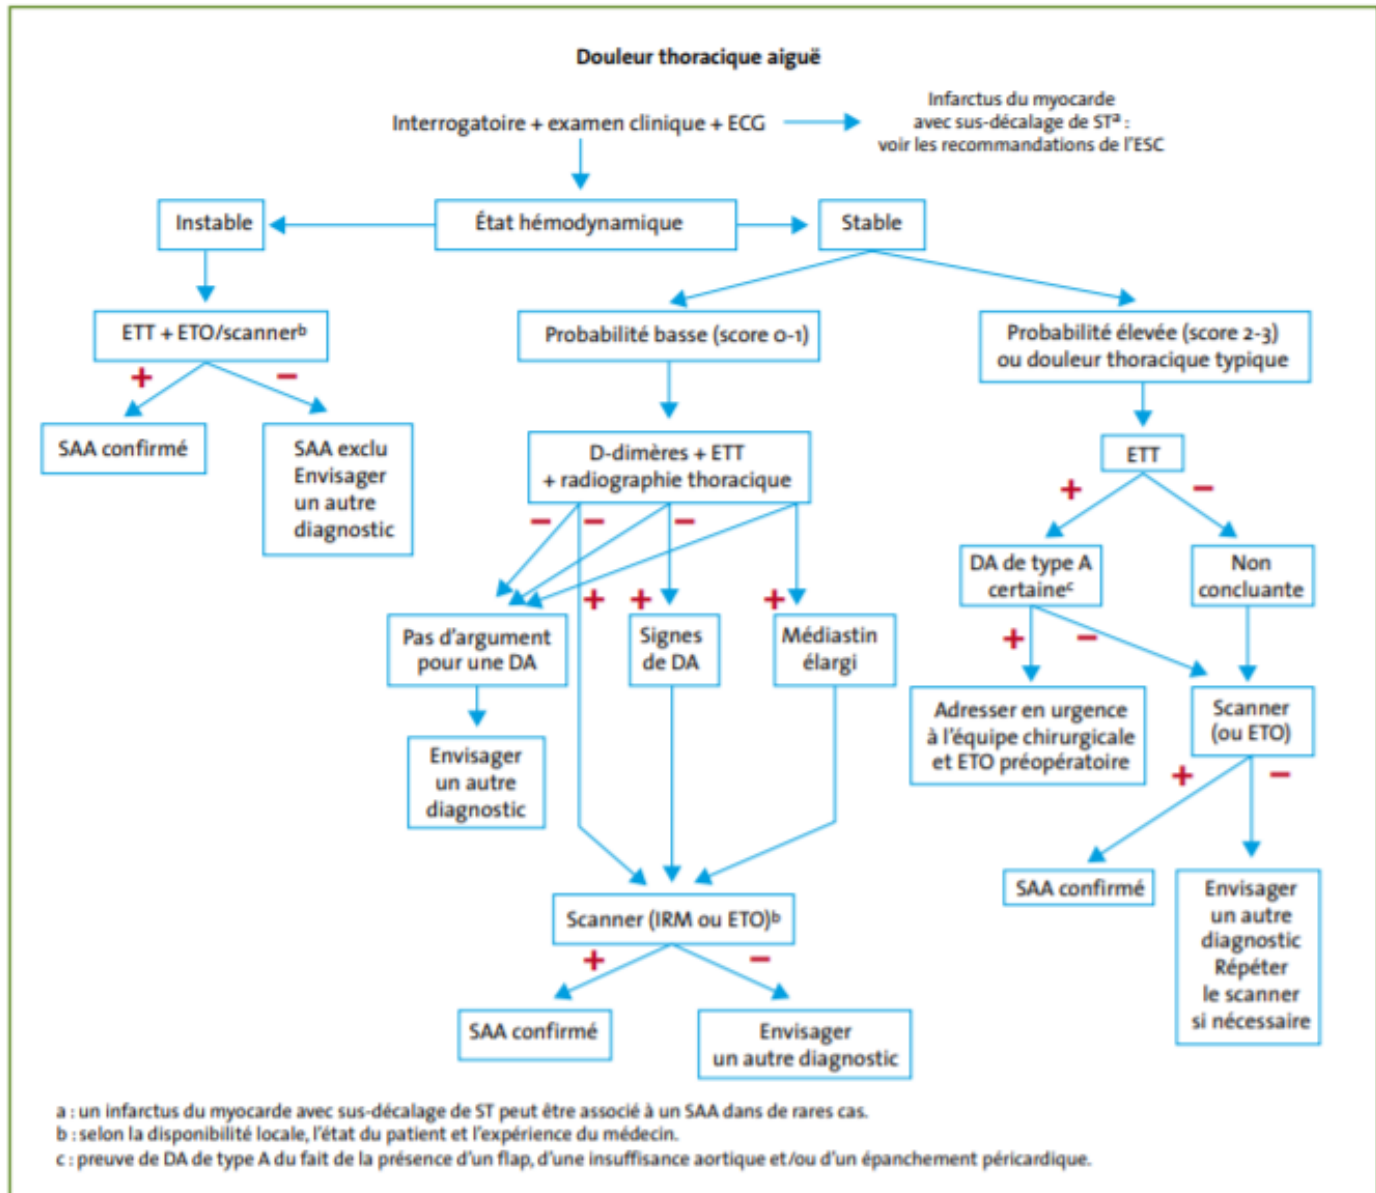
Douleur thoracique aiguë

Interrogatoire + examen clinique + ECG

Infarctus du myocarde avec sus-décalage de ST$^{a}$ : voir les recommandations de l'ESC

Instable

État hémodynamique

Stable

ETT + ETO/scanner$^{b}$

+

−

SAA confirmé

SAA exclu Envisager un autre diagnostic

Probabilité basse (score 0-1)

D-dimères + ETT + radiographie thoracique

− − −

+ + +

Pas d'argument pour une DA

Signes de DA

Médiastin élargi

Envisager un autre diagnostic

Scanner (IRM ou ETO)$^{b}$

+

−

SAA confirmé

Envisager un autre diagnostic

Probabilité élevée (score 2-3) ou douleur thoracique typique

ETT

+

−

DA de type A certaine$^{c}$

Non concluante

+

−

Adresser en urgence à l'équipe chirurgicale et ETO préopératoire

Scanner (ou ETO)

+

−

SAA confirmé

Envisager un autre diagnostic Répéter le scanner si nécessaire

a : un infarctus du myocarde avec sus-décalage de ST peut être associé à un SAA dans de rares cas.
b : selon la disponibilité locale, l'état du patient et l'expérience du médecin.
c : preuve de DA de type A du fait de la présence d'un flap, d'une insuffisance aortique et/ou d'un épanchement péricardique.